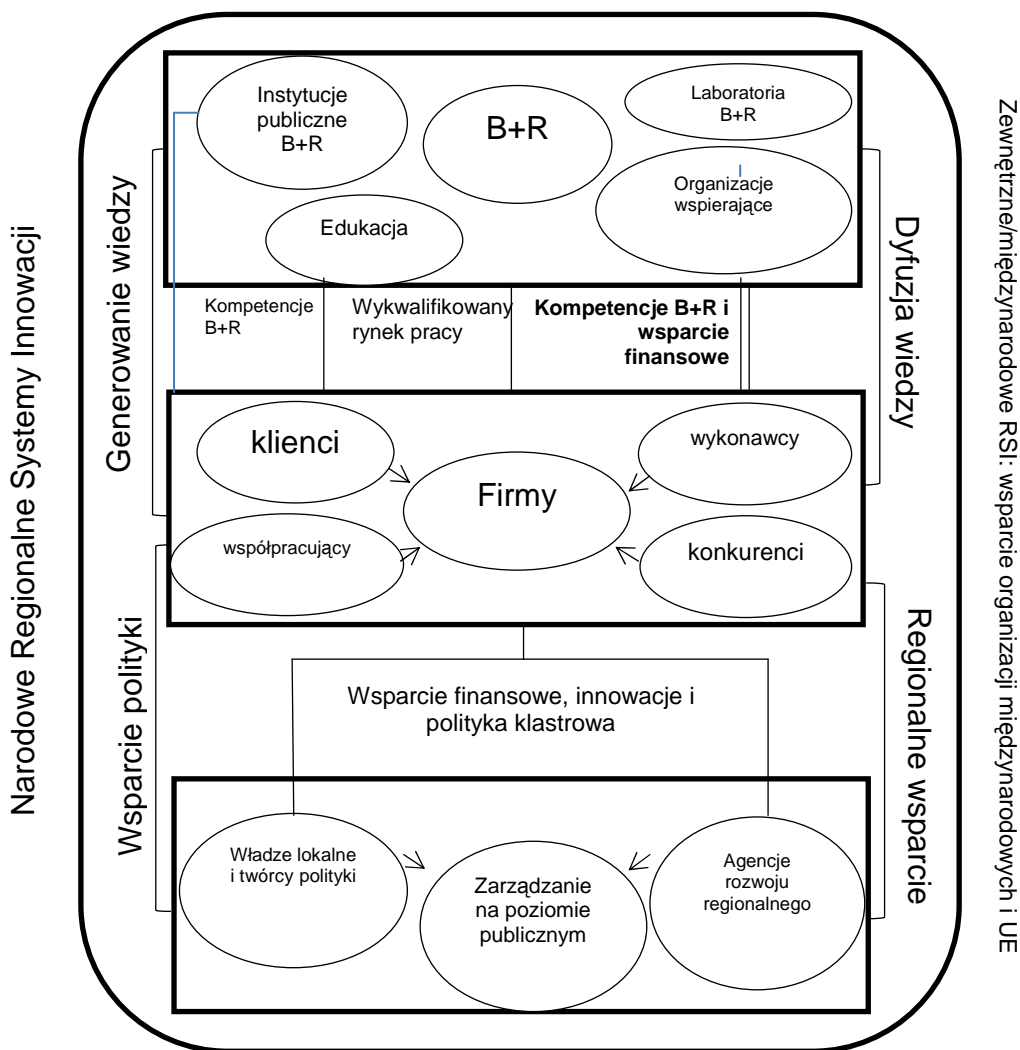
Narodowe Regionalne Systemy Innowacji

Generowanie wiedzy

Instytucje publiczne B+R

B+R

Laboratoria B+R

Organizacje wspierające

Edukacja

Dyfuzja wiedzy

Zewnętrzne/międzynarodowe RSI: wsparcie organizacji międzynarodowych i UE

Kompetencje B+R

Wykwalifikowany rynek pracy

**Kompetencje B+R i wsparcie finansowe**

klienci

Firmy

wykonawcy

współpracujący

konkurenci

Wsparcie polityki

Regionalne wsparcie

Wsparcie finansowe, innowacje i polityka klastrowa

Władze lokalne i twórcy polityki

Zarządzanie na poziomie publicznym

Agencje rozwoju regionalnego